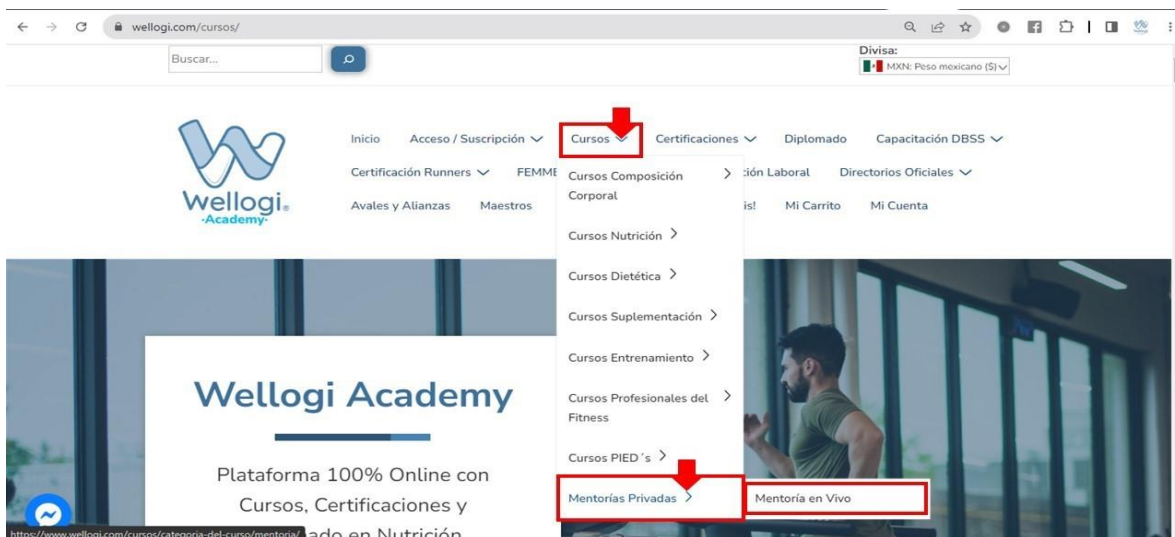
wellogi.com/cursos/

Buscar...

Divisa:
MXN: Peso mexicano ($)

Wellogi
-Academy-

Inicio Acceso / Suscripción Cursos Certificaciones Diplomado Capacitación DBSS
Certificación Runners FEMME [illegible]ción Laboral Directorios Oficiales
Avales y Alianzas Maestros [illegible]is! Mi Carrito Mi Cuenta

Cursos Composición Corporal
Cursos Nutrición
Cursos Dietética
Cursos Suplementación
Cursos Entrenamiento
Cursos Profesionales del Fitness
Cursos PIED´s
Mentorías Privadas
Mentoría en Vivo

Wellogi Academy

Plataforma 100% Online con Cursos, Certificaciones y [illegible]ado en Nutrición

https://www.wellogi.com/cursos/categoria-del-curso/mentoria/